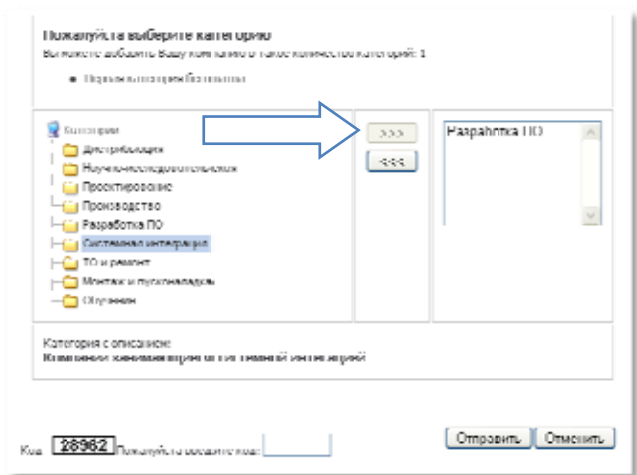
Пожалуйста выберите категорию
Вы можете добавить Вашу компанию в такое количество категорий: 1

• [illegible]

Категории
Дистрибьюция
Научно-исследовательская
Проектирование
Производство
Разработка ПО
Системная интеграция
ТО и ремонт
Монтаж и пусконаладка
Обучение

>>>
<<<

Разработка ПО

Категория с описанием:
Компания занимается системной интеграцией

Код 28962 Пожалуйста введите код:

Отправить
Отменить